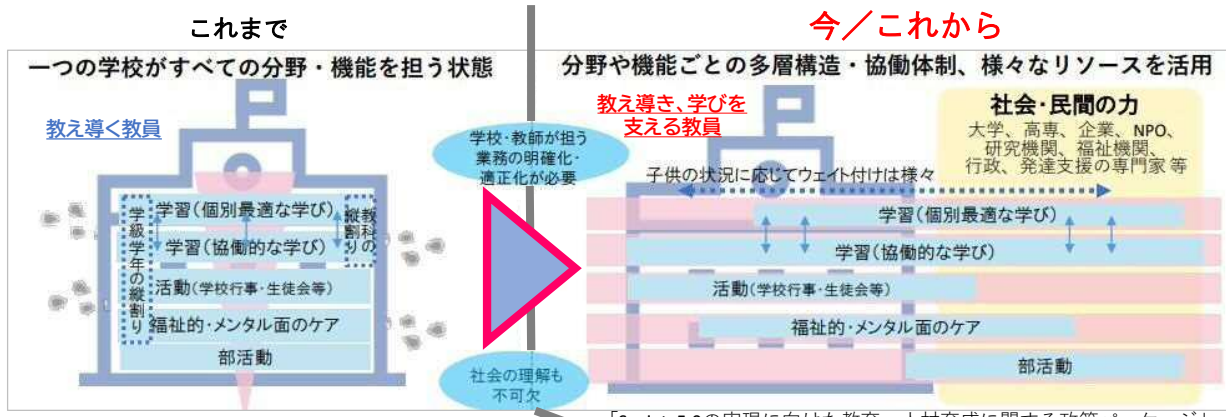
これまで

一つの学校がすべての分野・機能を担う状態

教え導く教員

学級・学年の縦割り

学習（個別最適な学び）

学習（協働的な学び）

教科の縦割り

活動（学校行事・生徒会等）

福祉的・メンタル面のケア

部活動

学校・教師が担う業務の明確化・適正化が必要

社会の理解も不可欠

今／これから

分野や機能ごとの多層構造・協働体制、様々なリソースを活用

教え導き、学びを支える教員

社会・民間の力

大学、高専、企業、NPO、研究機関、福祉機関、行政、発達支援の専門家 等

子供の状況に応じてウェイト付けは様々

学習（個別最適な学び）

学習（協働的な学び）

活動（学校行事・生徒会等）

福祉的・メンタル面のケア

部活動

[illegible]